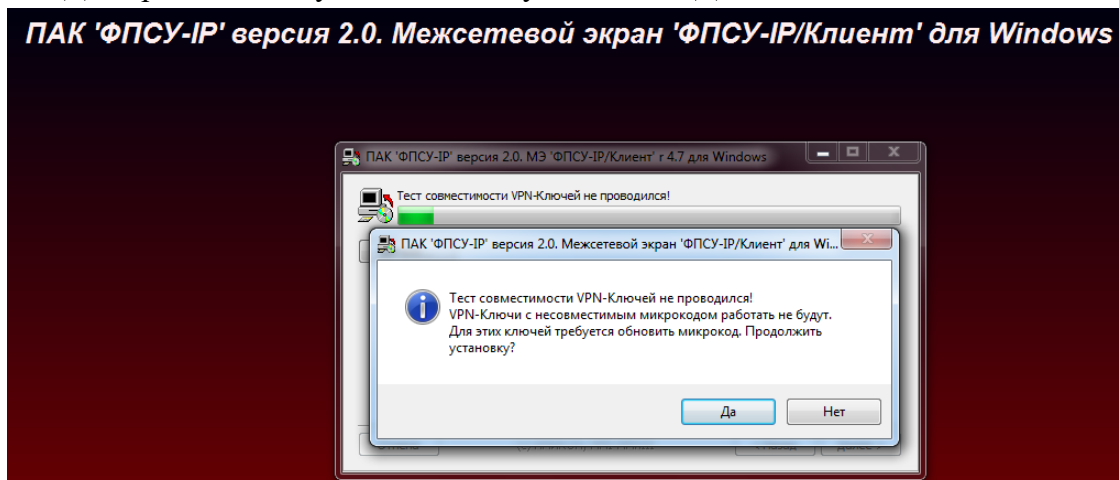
ПАК 'ФПСУ-IP' версия 2.0. Межсетевой экран 'ФПСУ-IP/Клиент' для Windows

ПАК 'ФПСУ-IP' версия 2.0. МЭ 'ФПСУ-IP/Клиент' г 4.7 для Windows

Тест совместимости VPN-Ключей не проводился!

ПАК 'ФПСУ-IP' версия 2.0. Межсетевой экран 'ФПСУ-IP/Клиент' для Wi...

Тест совместимости VPN-Ключей не проводился!
VPN-Ключи с несовместимым микрокодом работать не будут.
Для этих ключей требуется обновить микрокод. Продолжить установку?

Да

Нет

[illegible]